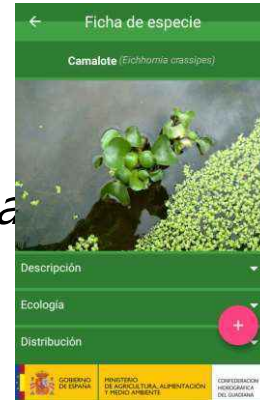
←

Ficha de especie

Camalote (Eichhornia crassipes)

a

Descripción

Ecología

Distribución

+

GOBIERNO DE ESPAÑA

MINISTERIO DE AGRICULTURA, ALIMENTACIÓN Y MEDIO AMBIENTE

CONFEDERACIÓN HIDROGRÁFICA DEL GUADIANA